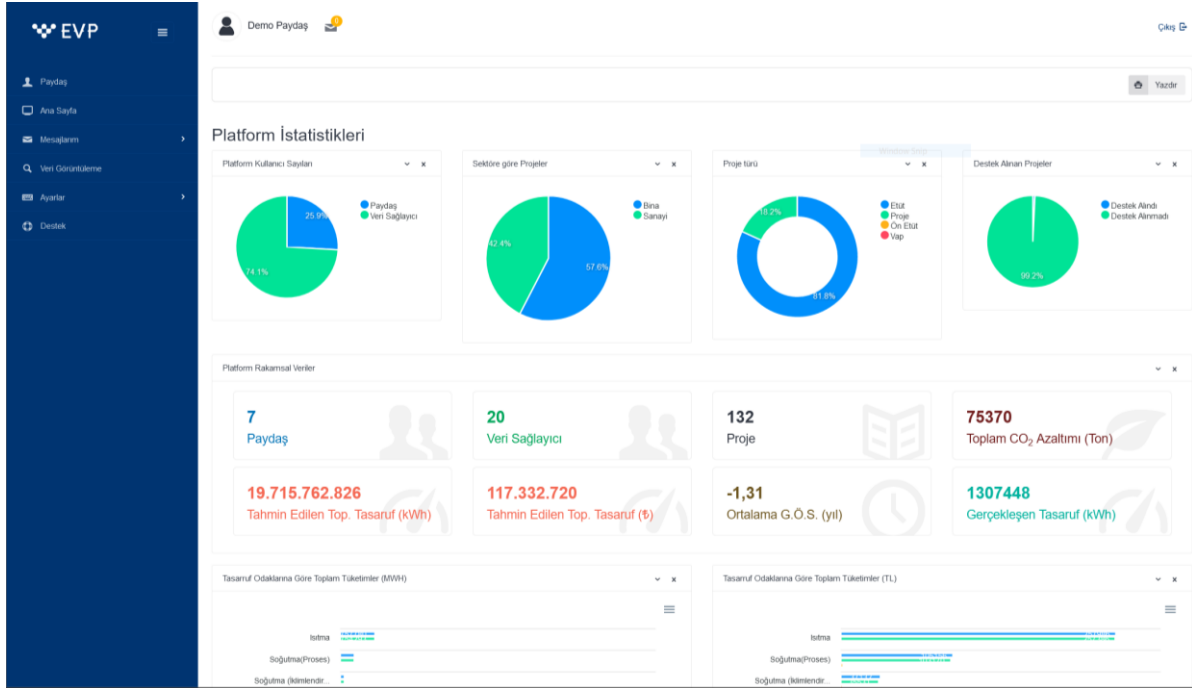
EVP

Paydaş
Ana Sayfa
Mesajlarım
Veri Görüntüleme
Ayarlar
Destek

Demo Paydaş

Çıkış

Yazdır

Platform İstatistikleri

Platform Kullanıcı Sayıları

Paydaş
Veri Sağlayıcı

25.9%
74.1%

Sektöre göre Projeler

Bina
Sanayi

42.4%
57.6%

Proje türü

Etüt
Proje
Ön Etüt
Vap

18.2%
81.8%

Destek Alınan Projeler

Destek Alındı
Destek Alınmadı

99.2%

Platform Rakamsal Veriler

7
Paydaş

20
Veri Sağlayıcı

132
Proje

75370
Toplam $CO_2$ Azaltımı (Ton)

19.715.762.826
Tahmin Edilen Top. Tasaruf (kWh)

117.332.720
Tahmin Edilen Top. Tasaruf (₺)

-1,31
Ortalama G.Ö.S. (yıl)

1307448
Gerçekleşen Tasaruf (kWh)

Tasarruf Odaklarına Göre Toplam Tüketimler (MWH)

Isıtma
Soğutma(Proses)
Soğutma (İklimlendir...

Tasarruf Odaklarına Göre Toplam Tüketimler (TL)

Isıtma
Soğutma(Proses)
Soğutma (İklimlendir...